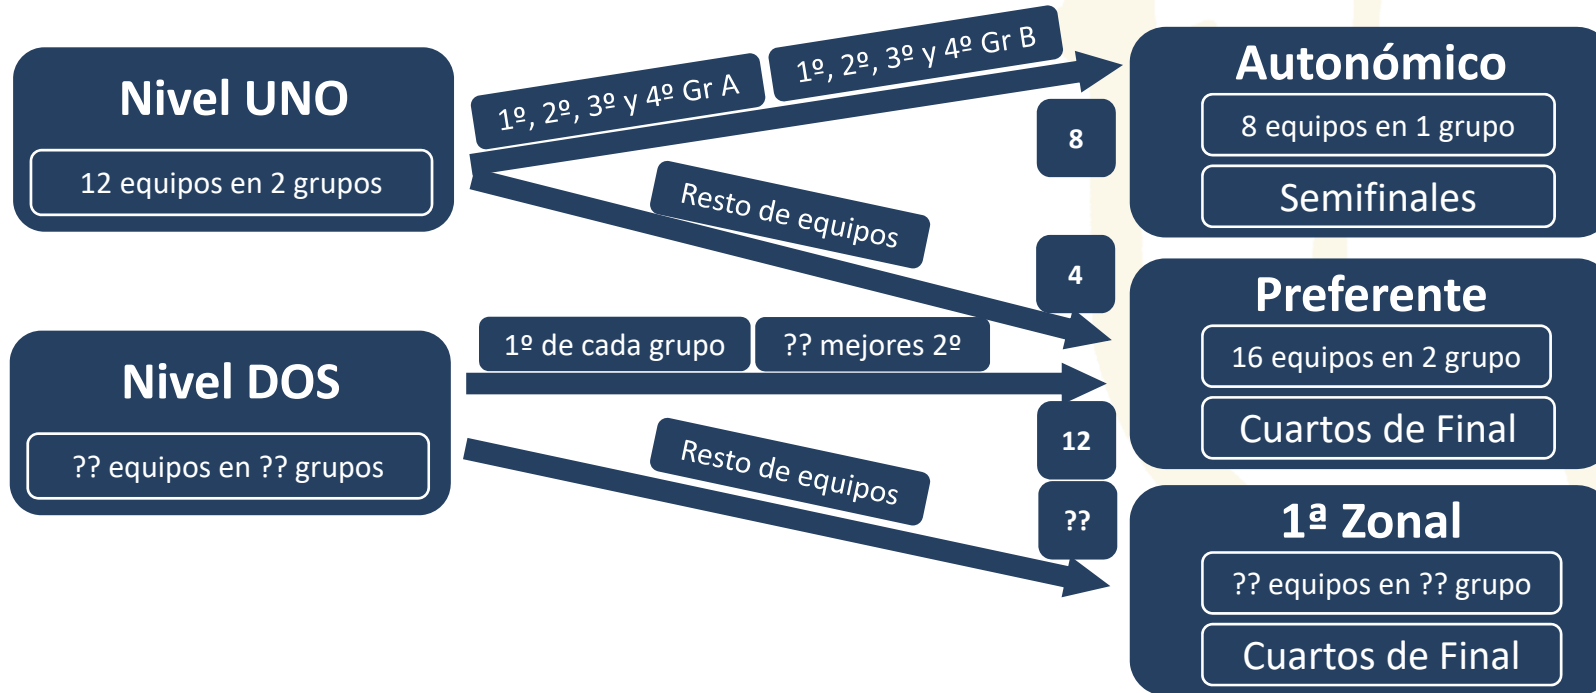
Nivel UNO

12 equipos en 2 grupos

1º, 2º, 3º y 4º Gr A

1º, 2º, 3º y 4º Gr B

Resto de equipos

Nivel DOS

?? equipos en ?? grupos

1º de cada grupo

?? mejores 2º

Resto de equipos

8

4

12

??

Autonómico

8 equipos en 1 grupo

Semifinales

Preferente

16 equipos en 2 grupo

Cuartos de Final

1ª Zonal

?? equipos en ?? grupo

Cuartos de Final